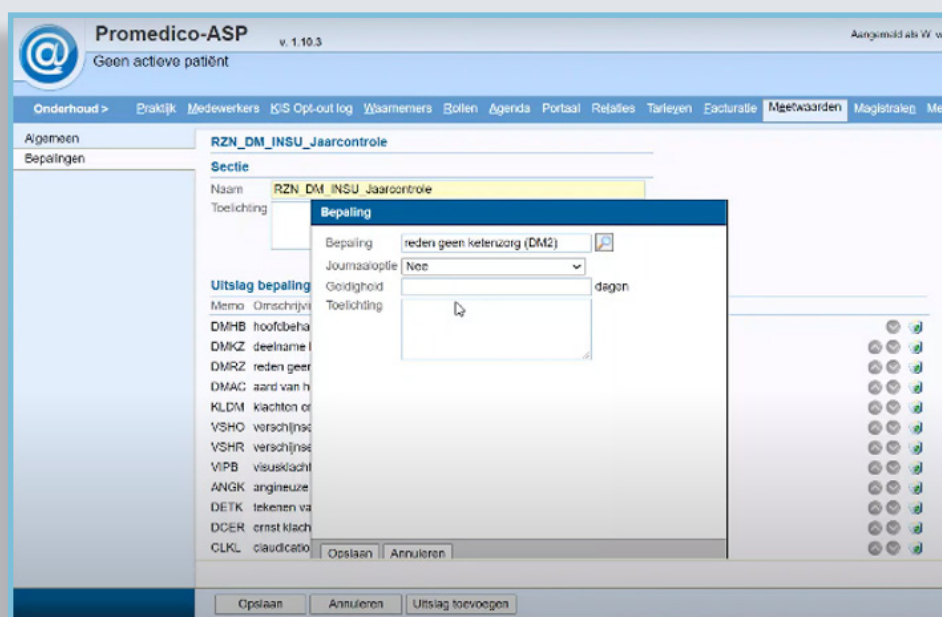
Promedico-ASP v. 1.10.3
Geen actieve patiënt
Aangemeld als W. w

Onderhoud > Praktijk Medewerkers KIS Opt-out log Waarnemers Rollen Agenda Portaal Relaties Tarieven Facturatie Meetwaarden Magistralen Me

Algemeen
Bepalingen

RZN_DM_INSU_Jaarcontrole
Sectie
Naam RZN_DM_INSU_Jaarcontrole
Toelichting

Uitslag bepaling
Memo Omschrijvi
DMHB hoofdbeha
DMKZ deelname
DMRZ reden geer
DMAC aard van h
KLDM klachten o
VSHO verschijnse
VSHR verschijnse
VIPB visusklacht
ANGK angineuze
DETK tekenen va
DCER ernst klach
CLKL claudicatio

Bepaling
Bepaling reden geen ketenzorg (DM2)
Journaaloptie Nee
Geldigheid dagen
Toelichting
Opslaan Annuleren

Opslaan Annuleren Uitslag toevoegen